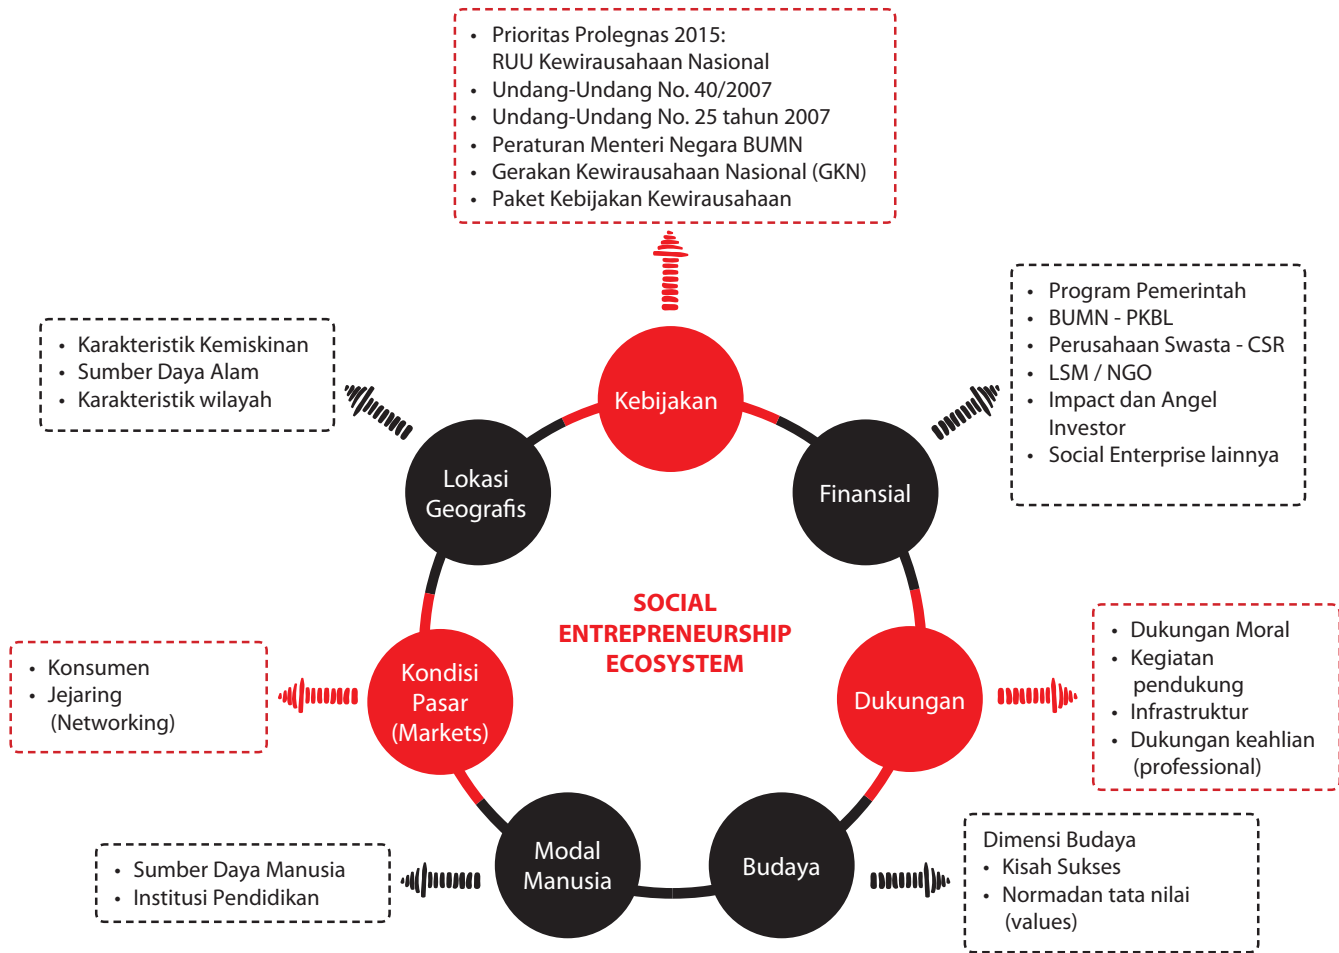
- Prioritas Prolegnas 2015: RUU Kewirausahaan Nasional
- Undang-Undang No. 40/2007
- Undang-Undang No. 25 tahun 2007
- Peraturan Menteri Negara BUMN
- Gerakan Kewirausahaan Nasional (GKN)
- Paket Kebijakan Kewirausahaan

- Karakteristik Kemiskinan
- Sumber Daya Alam
- Karakteristik wilayah

- Program Pemerintah
- BUMN - PKBL
- Perusahaan Swasta - CSR
- LSM / NGO
- Impact dan Angel Investor
- Social Enterprise lainnya

Kebijakan

Lokasi Geografis

Finansial

SOCIAL ENTREPRENEURSHIP ECOSYSTEM

- Konsumen
- Jejaring (Networking)

Kondisi Pasar (Markets)

Dukungan

- Dukungan Moral
- Kegiatan pendukung
- Infrastruktur
- Dukungan keahlian (professional)

Modal Manusia

Budaya

- Sumber Daya Manusia
- Institusi Pendidikan

Dimensi Budaya
- Kisah Sukses
- Normadan tata nilai (values)